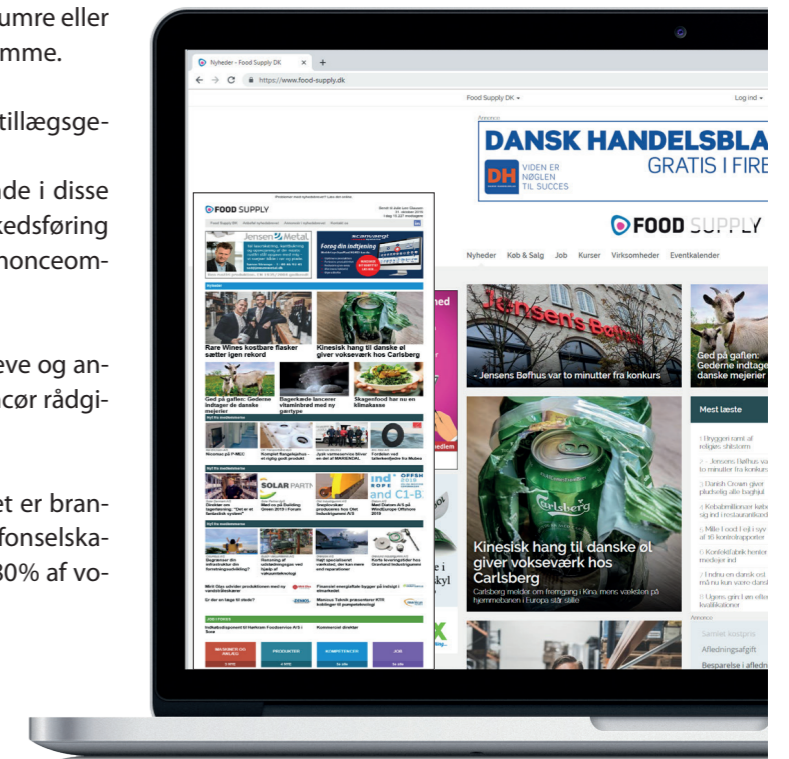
umre eller
mme.

tillægsge-

nde i disse
kedsføring
nonceom-

eve og an-
cør rådgi-

et er bran-
fonselska-
30% af vo-

Nyheder - Food Supply DK
https://www.food-supply.dk

Food Supply DK
Log ind

Annonce
DANSK HANDELSBLA
GRATIS I FIRE
DH
VIDEN ER
NØGLEN
TIL SUCCES

FOOD SUPPLY

Nyheder Køb & Salg Job Kurser Virksomheder Eventkalender

- Jensens Bøfhus var to minutter fra konkurs

Ged på gaflen: Gederne indtage danske mejerier

Mest læste

Kinesisk hang til danske øl giver vokseværk hos Carlsberg
Carlsberg melder om fremgang i Kina, mens væksten på hjemmebanen i Europa står stille

FOOD SUPPLY
Jensen Metal

Rare Wines kostbare flasker sætter igen rekord

Kinesisk hang til danske øl giver vokseværk hos Carlsberg

Ged på gaflen: Gederne indtager de danske mejerier

Bagerkæde lancerer vitaminbrød med ny gærtype

Skagenfood har nu en klimakasse

SOLAR

Afledningsafgift
Besparelse i afled

NRGENNOR ARLADS
PRODUKTER
KOMPETENCER
JOB